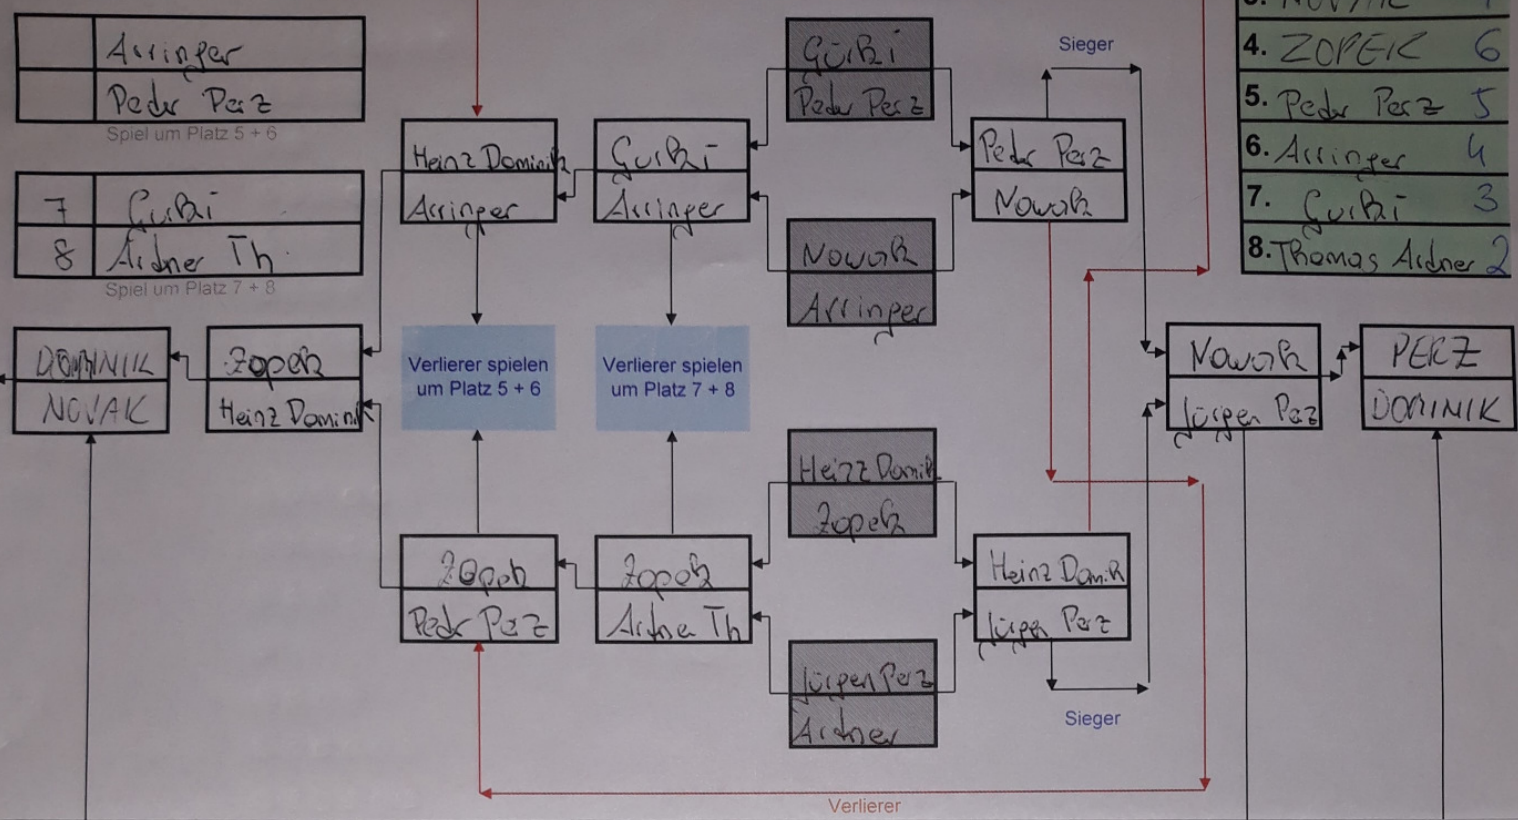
| | Arringer |
|---|---|
| | Peder Perz |

Spiel um Platz 5 + 6

| 7 | Gurki |
|---|---|
| 8 | Aidner Th |

Spiel um Platz 7 + 8

DOMINIK
NOVAK

Zopek
Heinz Dominik

Heinz Dominik
Arringer

Gurki
Arringer

Gurki
Peder Perz

Nowak
Arringer

Verlierer spielen um Platz 5 + 6

Verlierer spielen um Platz 7 + 8

Zopek
Peder Perz

Zopek
Aidner Th

Heinz Dominik
Zopek

Jürgen Perz
Aidner

Sieger

Peder Perz
Nowak

Heinz Dominik
Jürgen Perz

Sieger

Nowak
Jürgen Perz

PERZ
DOMINIK

| 4. ZOPEK | 6 |
|---|---|
| 5. Peder Perz | 5 |
| 6. Arringer | 4 |
| 7. Gurki | 3 |
| 8. Thomas Aidner | 2 |

Verlierer